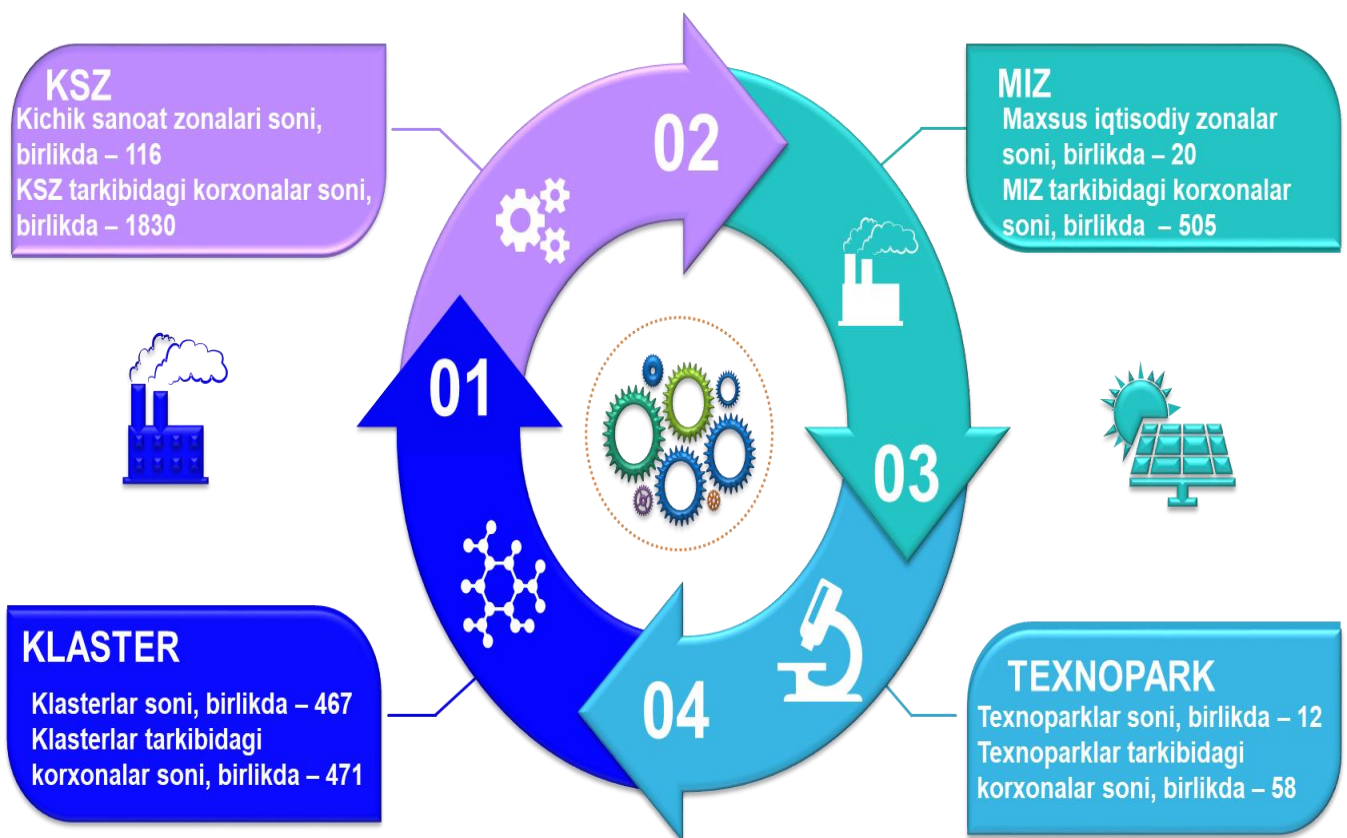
KSZ
Kichik sanoat zonalari soni, birlikda – 116
KSZ tarkibidagi korxonalar soni, birlikda – 1830

02

MIZ
Maxsus iqtisodiy zonalar soni, birlikda – 20
MIZ tarkibidagi korxonalar soni, birlikda – 505

01

03

KLASTER
Klasterlar soni, birlikda – 467
Klasterlar tarkibidagi korxonalar soni, birlikda – 471

04

TEXNOPARK
Texnoparklar soni, birlikda – 12
Texnoparklar tarkibidagi korxonalar soni, birlikda – 58